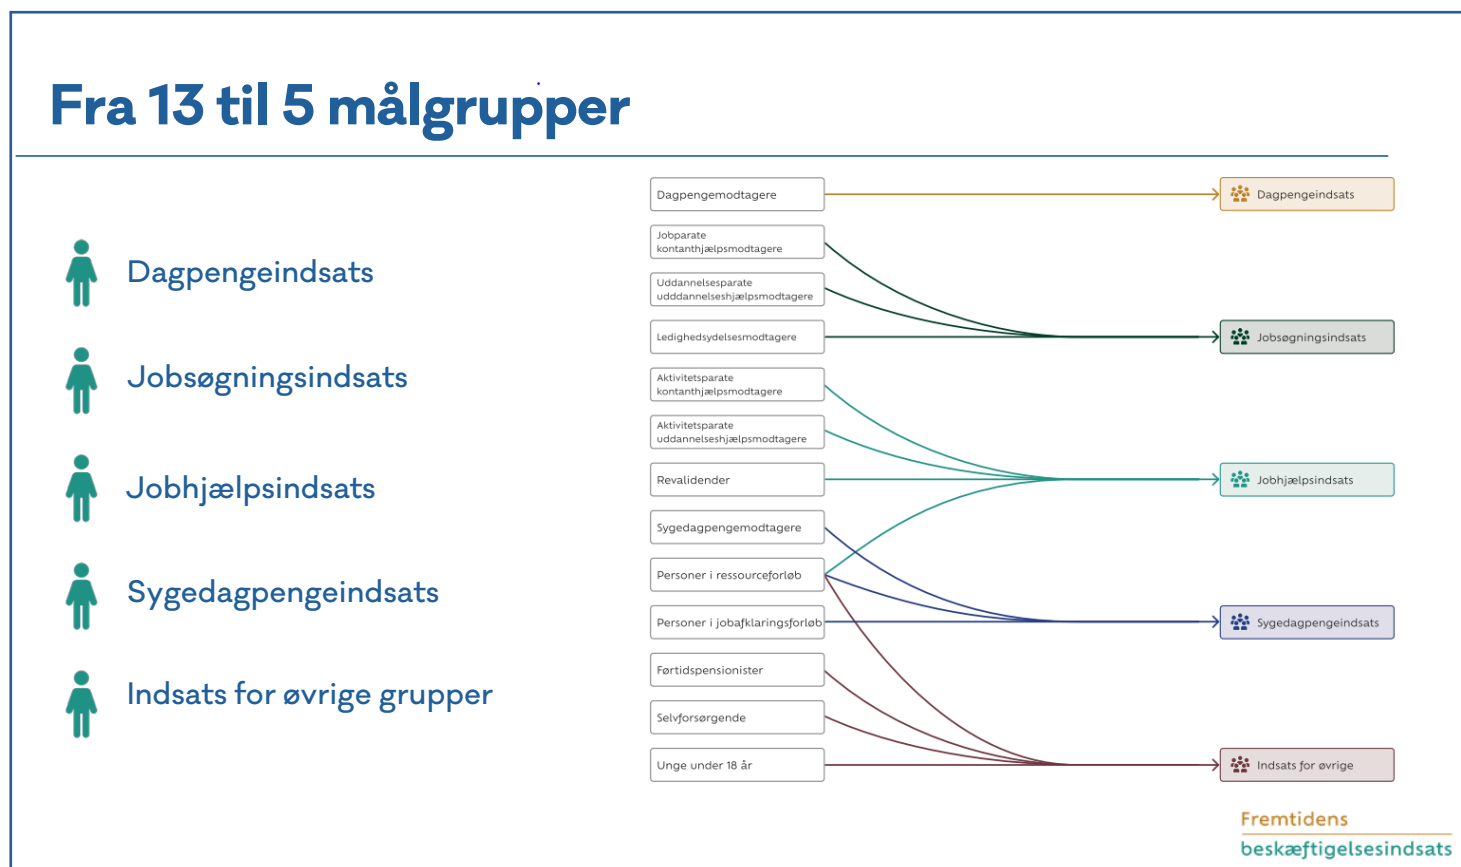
Fra 13 til 5 målgrupper

Dagpengeindsats

Jobsøgningsindsats

Jobhjælpsindsats

Sygedagpengeindsats

Indsats for øvrige grupper

Dagpengemodtagere

Jobparate kontanthjælpsmodtagere

Uddannelsesparate udddannelseshjælpsmodtagere

Ledighedsydelsesmodtagere

Aktivitetsparate kontanthjælpsmodtagere

Aktivitetsparate uddannelseshjælpsmodtagere

Revalidender

Sygedagpengemodtagere

Personer i ressourceforløb

Personer i jobafklaringsforløb

Førtidspensionister

Selvforsørgende

Unge under 18 år

Dagpengeindsats

Jobsøgningsindsats

Jobhjælpsindsats

Sygedagpengeindsats

Indsats for øvrige

Fremtidens beskæftigelsesindsats